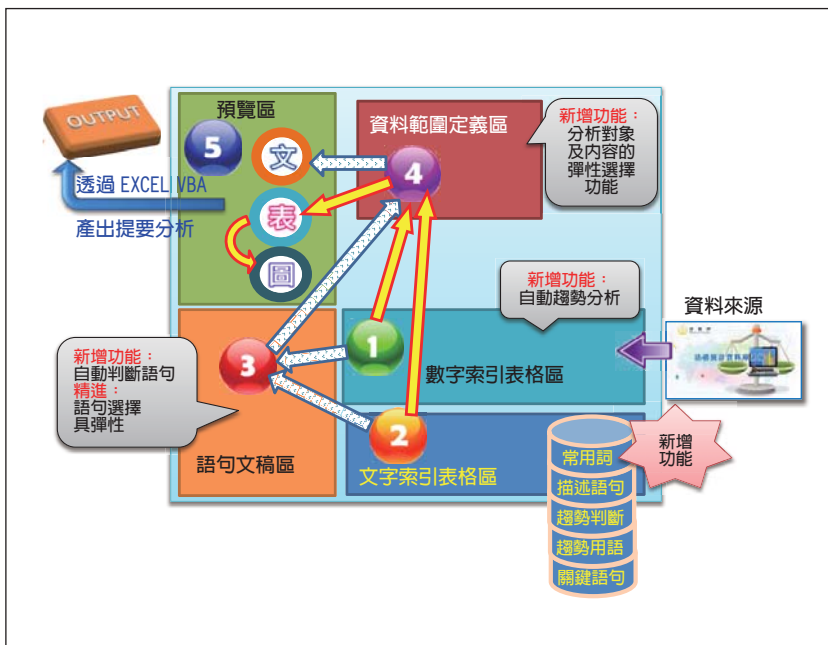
OUTPUT

透過 EXCEL VBA
產出提要分析

預覽區

5

文

表

圖

資料範圍定義區

4

新增功能：
分析對象
及內容的
彈性選擇
功能

新增功能：
自動趨勢分析

資料來源

新增功能：
自動判斷語句
精進：
語句選擇
具彈性

3

1

數字索引表格區

2

語句文稿區

文字索引表格區

常用詞
描述語句
趨勢判斷
趨勢用語
關鍵語句

新增
功能